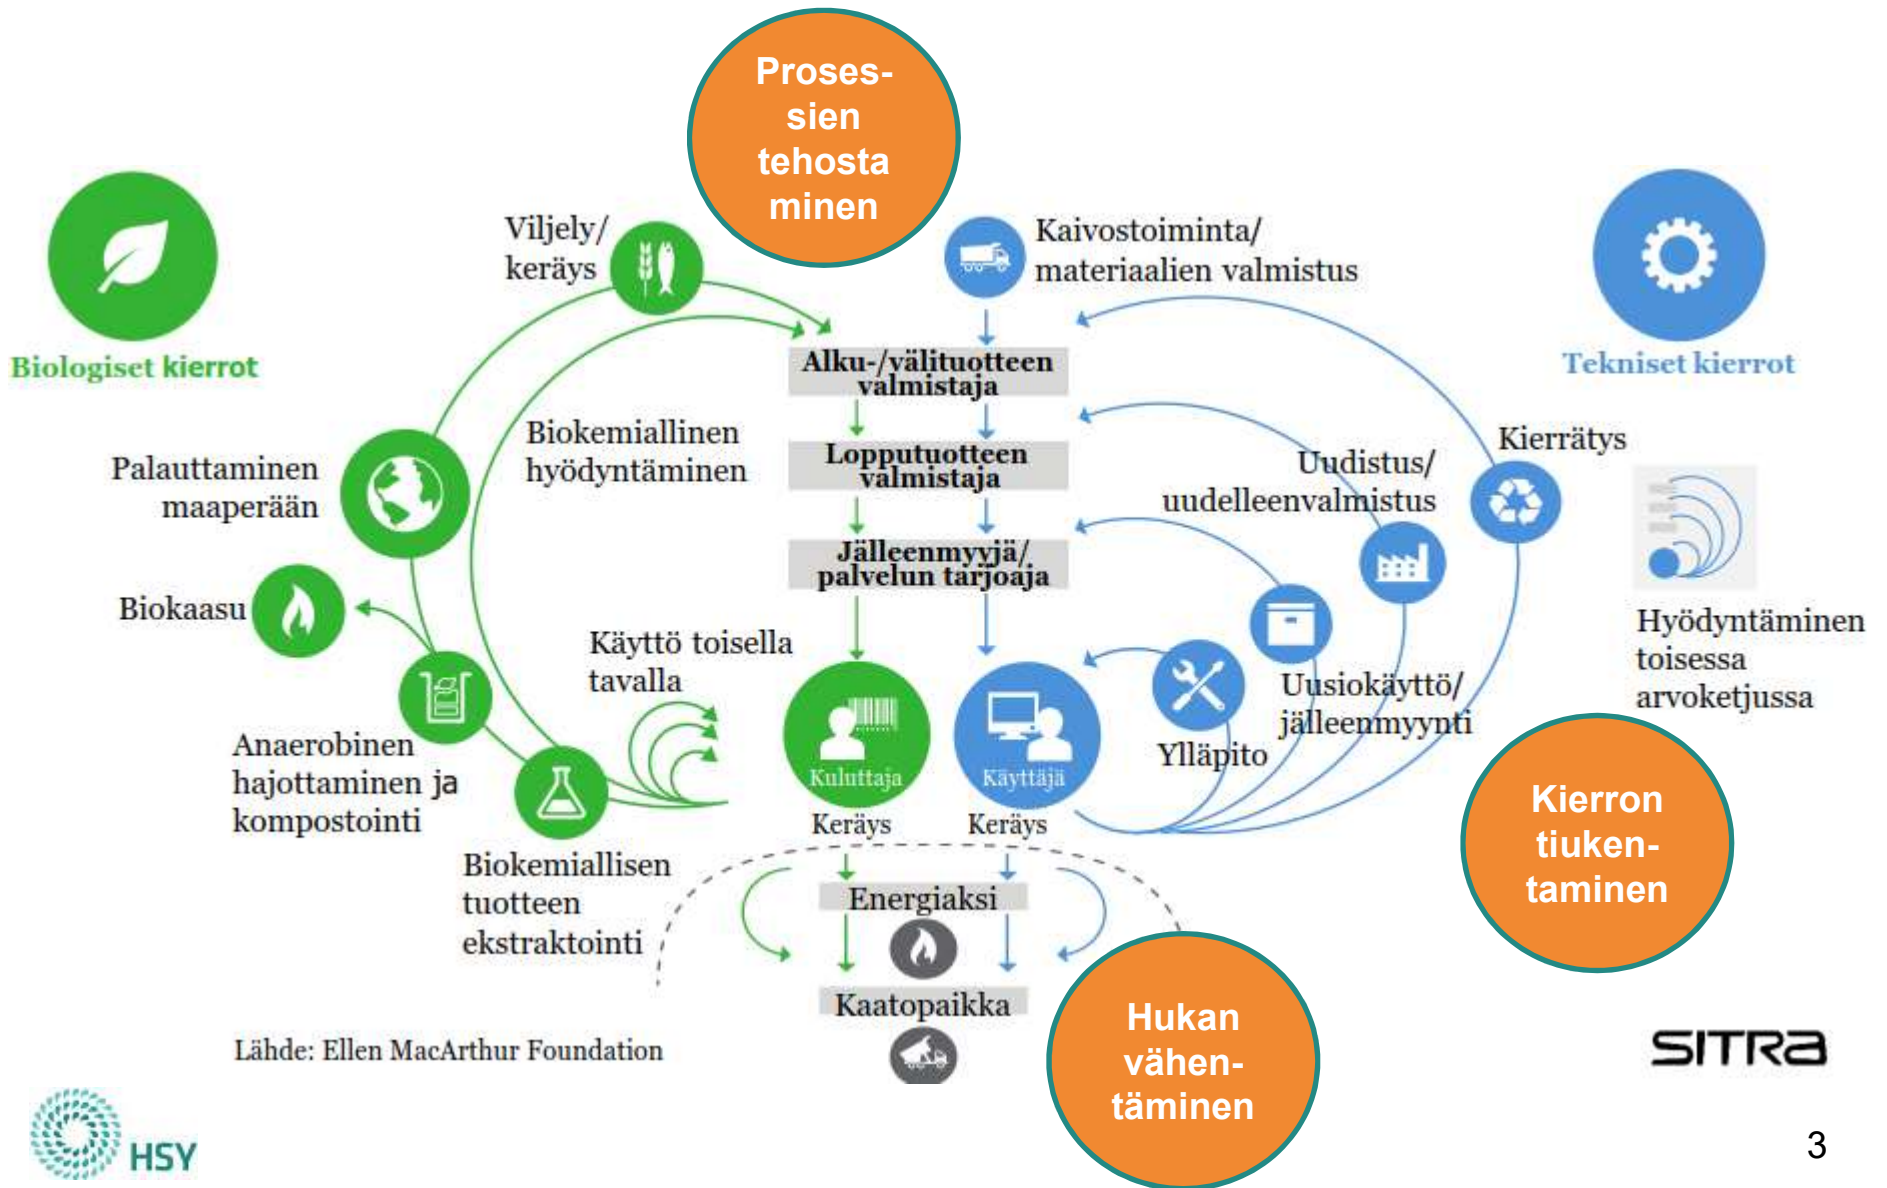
Proses-
sien
tehosta
minen

Biologiset kierrot

Tekniset kierrot

Viljely/
keräys

Kaivostoiminta/
materiaalien valmistus

Alku-/välituotteen valmistaja

Lopputuotteen valmistaja

Jälleenmyyjä/
palvelun tarjoaja

Biokemiallinen
hyödyntäminen

Palauttaminen
maaperään

Biokaasu

Anaerobinen
hajottaminen ja
kompostointi

Biokemiallisen
tuotteen
ekstraktointi

Käyttö toisella
tavalla

Kuluttaja

Käyttäjä

Keräys

Keräys

Kierrätys

Uudistus/
uudelleenvalmistus

Uusiokäyttö/
jälleenmyynti

Ylläpito

Hyödyntäminen
toisessa
arvoketjussa

Kierron
tiuken-
taminen

Energiaksi

Kaatopaikka

Hukan
vähen-
täminen

Lähde: Ellen MacArthur Foundation

SITRA

HSY

3